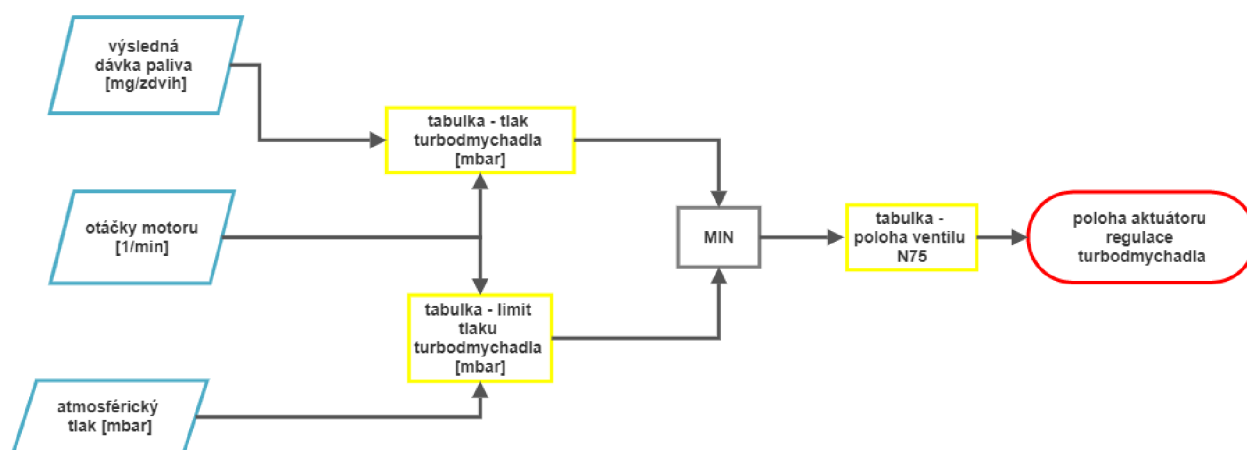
výsledná dávka paliva [mg/zdvih]

otáčky motoru [1/min]

atmosférický tlak [mbar]

tabulka - tlak turbodmychadla [mbar]

tabulka - limit tlaku turbodmychadla [mbar]

MIN

tabulka - poloha ventilu N75

poloha aktuátoru regulace turbodmychadla